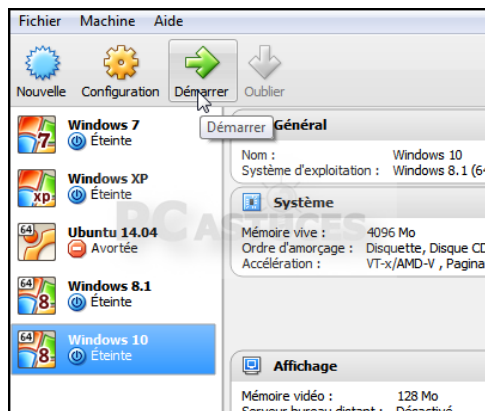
Fichier Machine Aide

Nouvelle Configuration Démarrer Oublier

Windows 7
Éteinte

Windows XP
Éteinte

Ubuntu 14.04
Avortée

Windows 8.1
Éteinte

Windows 10
Éteinte

Démarrer

Général

Nom : Windows 10
Système d'exploitation : Windows 8.1 (6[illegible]

Système

Mémoire vive : 4096 Mo
Ordre d'amorçage : Disquette, Disque C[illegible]
Accélération : VT-x/AMD-V , Pagina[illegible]

PC ASTUCES

Affichage

Mémoire vidéo : 128 Mo
Serveur bureau distant : Désactivé